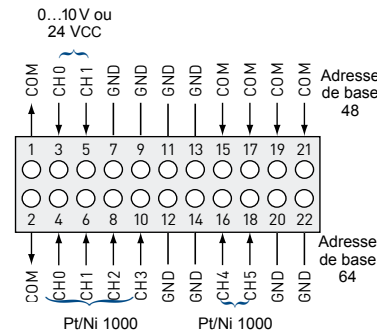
0…10 V ou
24 VCC

COM CH0 CH1 GND GND GND GND COM COM COM COM

Adresse de base 48

1 3 5 7 9 11 13 15 17 19 21

2 4 6 8 10 12 14 16 18 20 22

Adresse de base 64

COM CH0 CH1 CH2 CH3 GND GND CH4 CH5 GND GND

Pt/Ni 1000
Pt/Ni 1000